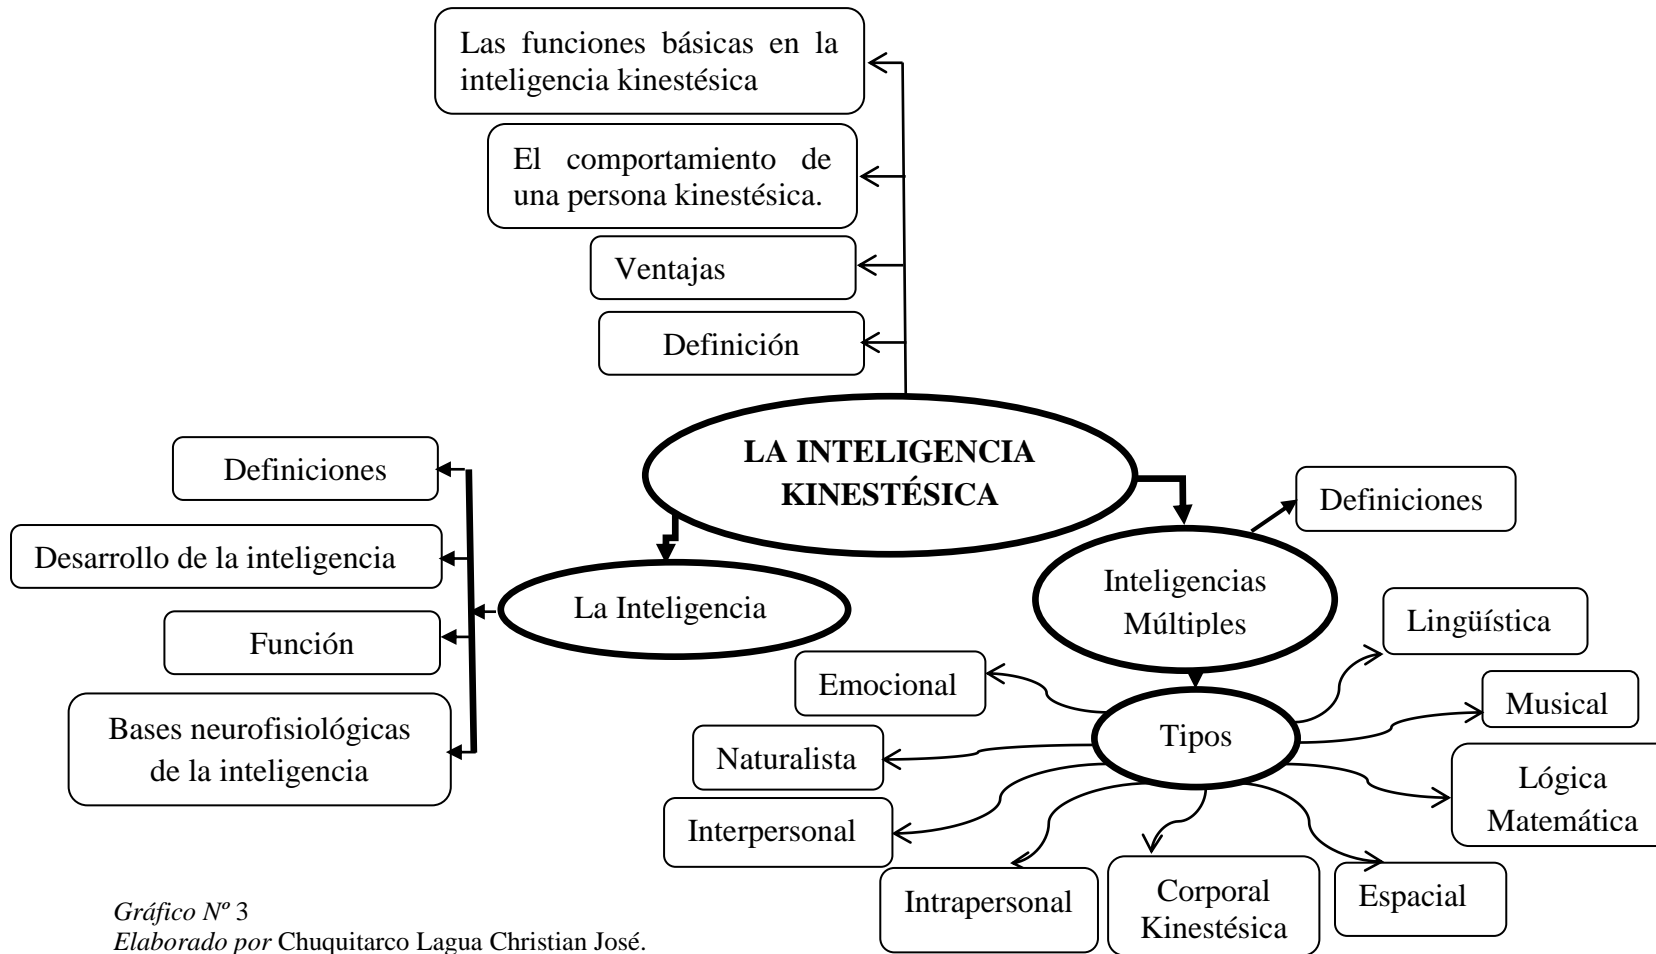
Las funciones básicas en la inteligencia kinestésica

El comportamiento de una persona kinestésica.

Ventajas

Definición

LA INTELIGENCIA KINESTÉSICA

Definiciones

Desarrollo de la inteligencia

Función

Bases neurofisiológicas de la inteligencia

La Inteligencia

Definiciones

Inteligencias Múltiples

Lingüística

Emocional

Musical

Tipos

Naturalista

Lógica Matemática

Interpersonal

Intrapersonal

Corporal Kinestésica

Espacial

Gráfico Nº 3
Elaborado por Chuquitarco Lagua Christian José.